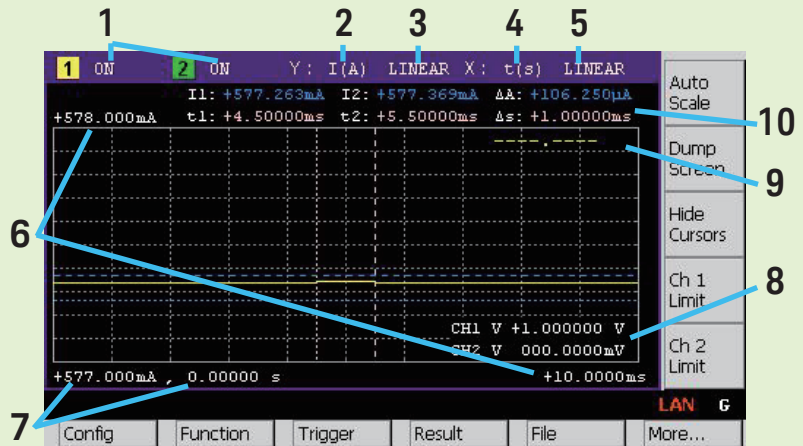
1 2 3 4 5

1 ON 2 ON Y: I(A) LINEAR X: t(s) LINEAR

I1: +577.263mA I2: +577.369mA ΔA: +106.250µA
+578.000mA t1: +4.50000ms t2: +5.50000ms Δs: +1.00000ms

CH1 V +1.000000 V
CH2 V 000.0000mV

+577.000mA , 0.00000 s +10.0000ms

Auto Scale
Dump Screen
Hide Cursors
Ch 1 Limit
Ch 2 Limit

10
9
8
6
7

LAN G

Config Function Trigger Result File More...